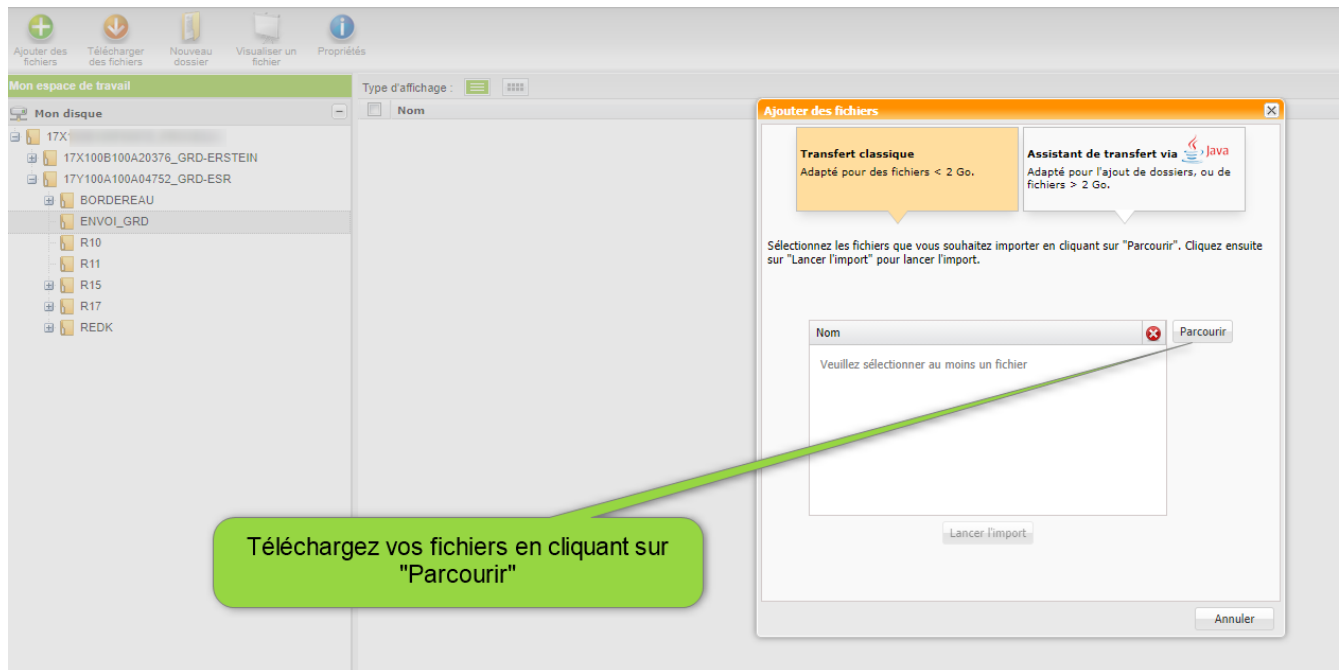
Ajouter des fichiers Télécharger des fichiers Nouveau dossier Visualiser un fichier Propriétés

Mon espace de travail

Mon disque

17X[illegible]

17X100B100A20376_GRD-ERSTEIN

17Y100A100A04752_GRD-ESR

BORDEREAU

ENVOI_GRD

R10

R11

R15

R17

REDK

Type d'affichage :

Nom

Ajouter des fichiers

Transfert classique
Adapté pour des fichiers < 2 Go.

Assistant de transfert via Java
Adapté pour l'ajout de dossiers, ou de fichiers > 2 Go.

Sélectionnez les fichiers que vous souhaitez importer en cliquant sur "Parcourir". Cliquez ensuite sur "Lancer l'import" pour lancer l'import.

Nom

Parcourir

Veuillez sélectionner au moins un fichier

Lancer l'import

Téléchargez vos fichiers en cliquant sur "Parcourir"

Annuler